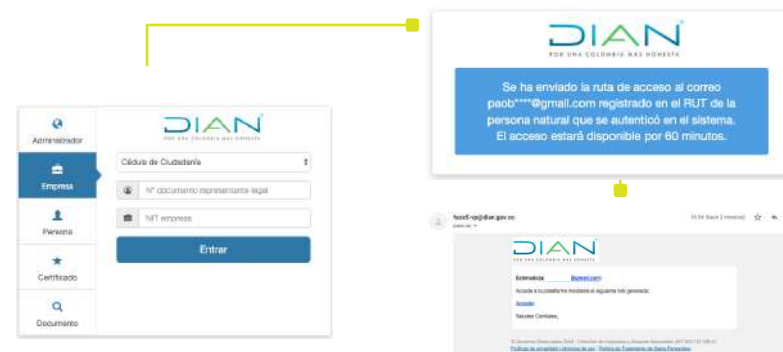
DIAN
POR UNA COLOMBIA MAS HONESTA

Se ha enviado la ruta de acceso al correo paob****@gmail.com registrado en el RUT de la persona natural que se autenticó en el sistema. El acceso estará disponible por 60 minutos.

Administrador

Empresa

Persona

Certificado

Documento

DIAN
POR UNA COLOMBIA MAS HONESTA

Cédula de Ciudadanía

N° documento representante legal

NIT empresa

Entrar

facel-rp@dian.gov.co

DIAN

Estimado(a) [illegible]

Accede a la plataforma mediante el siguiente link generado:

Acceder

Saludos Cordiales,

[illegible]